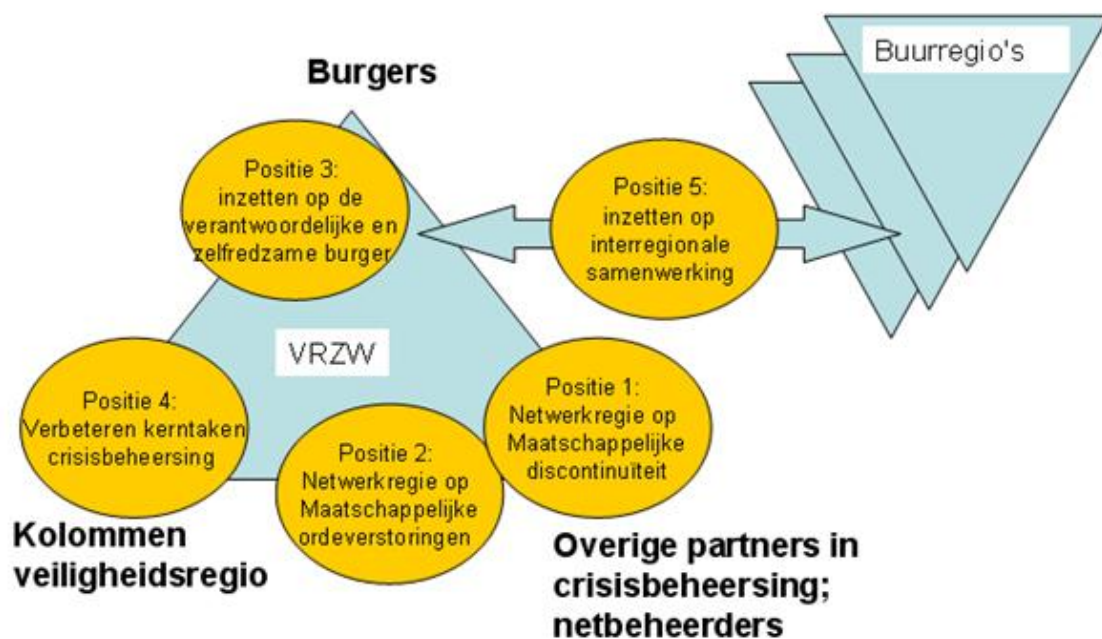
Burgers

Buurregio's

Positie 3: inzetten op de verantwoordelijke en zelfredzame burger

Positie 5: inzetten op interregionale samenwerking

VRZW

Positie 4: Verbeteren kerntaken crisisbeheersing

Positie 2: Netwerkregie op Maatschappelijke ordeverstoringen

Positie 1: Netwerkregie op Maatschappelijke discontinuiteit

Kolommen veiligheidsregio

Overige partners in crisisbeheersing; netbeheerders